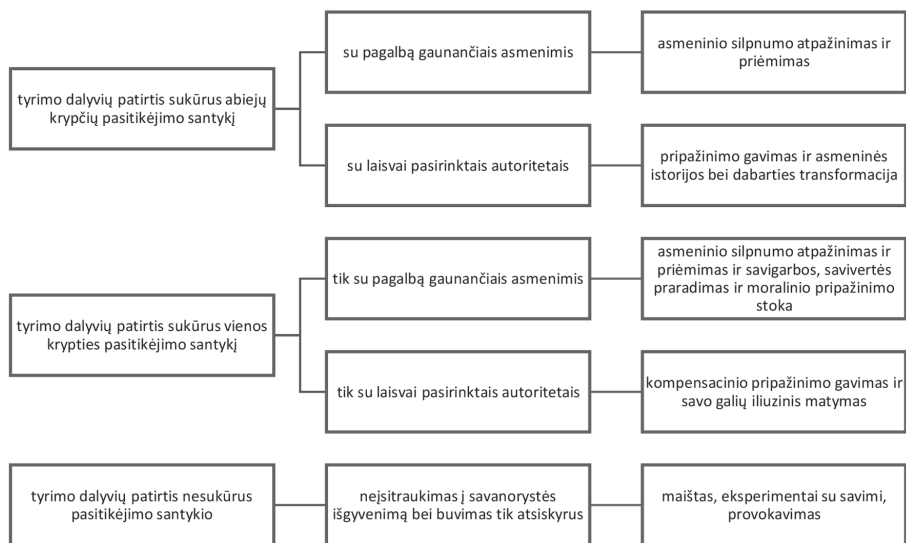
tyrimo dalyvių patirtis sukūrus abiejų krypčių pasitikėjimo santykį

su pagalbą gaunančiais asmenimis

asmeninio silpnumo atpažinimas ir priėmimas

su laisvai pasirinktais autoritetais

pripažinimo gavimas ir asmeninės istorijos bei dabarties transformacija

tyrimo dalyvių patirtis sukūrus vienos krypties pasitikėjimo santykį

tik su pagalbą gaunančiais asmenimis

asmeninio silpnumo atpažinimas ir priėmimas ir savigarbos, savivertės praradimas ir moralinio pripažinimo stoka

tik su laisvai pasirinktais autoritetais

kompensacinio pripažinimo gavimas ir savo galių iliuzinis matymas

tyrimo dalyvių patirtis nesukūrus pasitikėjimo santykio

neįsitraukimas į savanorystės išgyvenimą bei buvimas tik atsiskyrus

maištas, eksperimentai su savimi, provokavimas